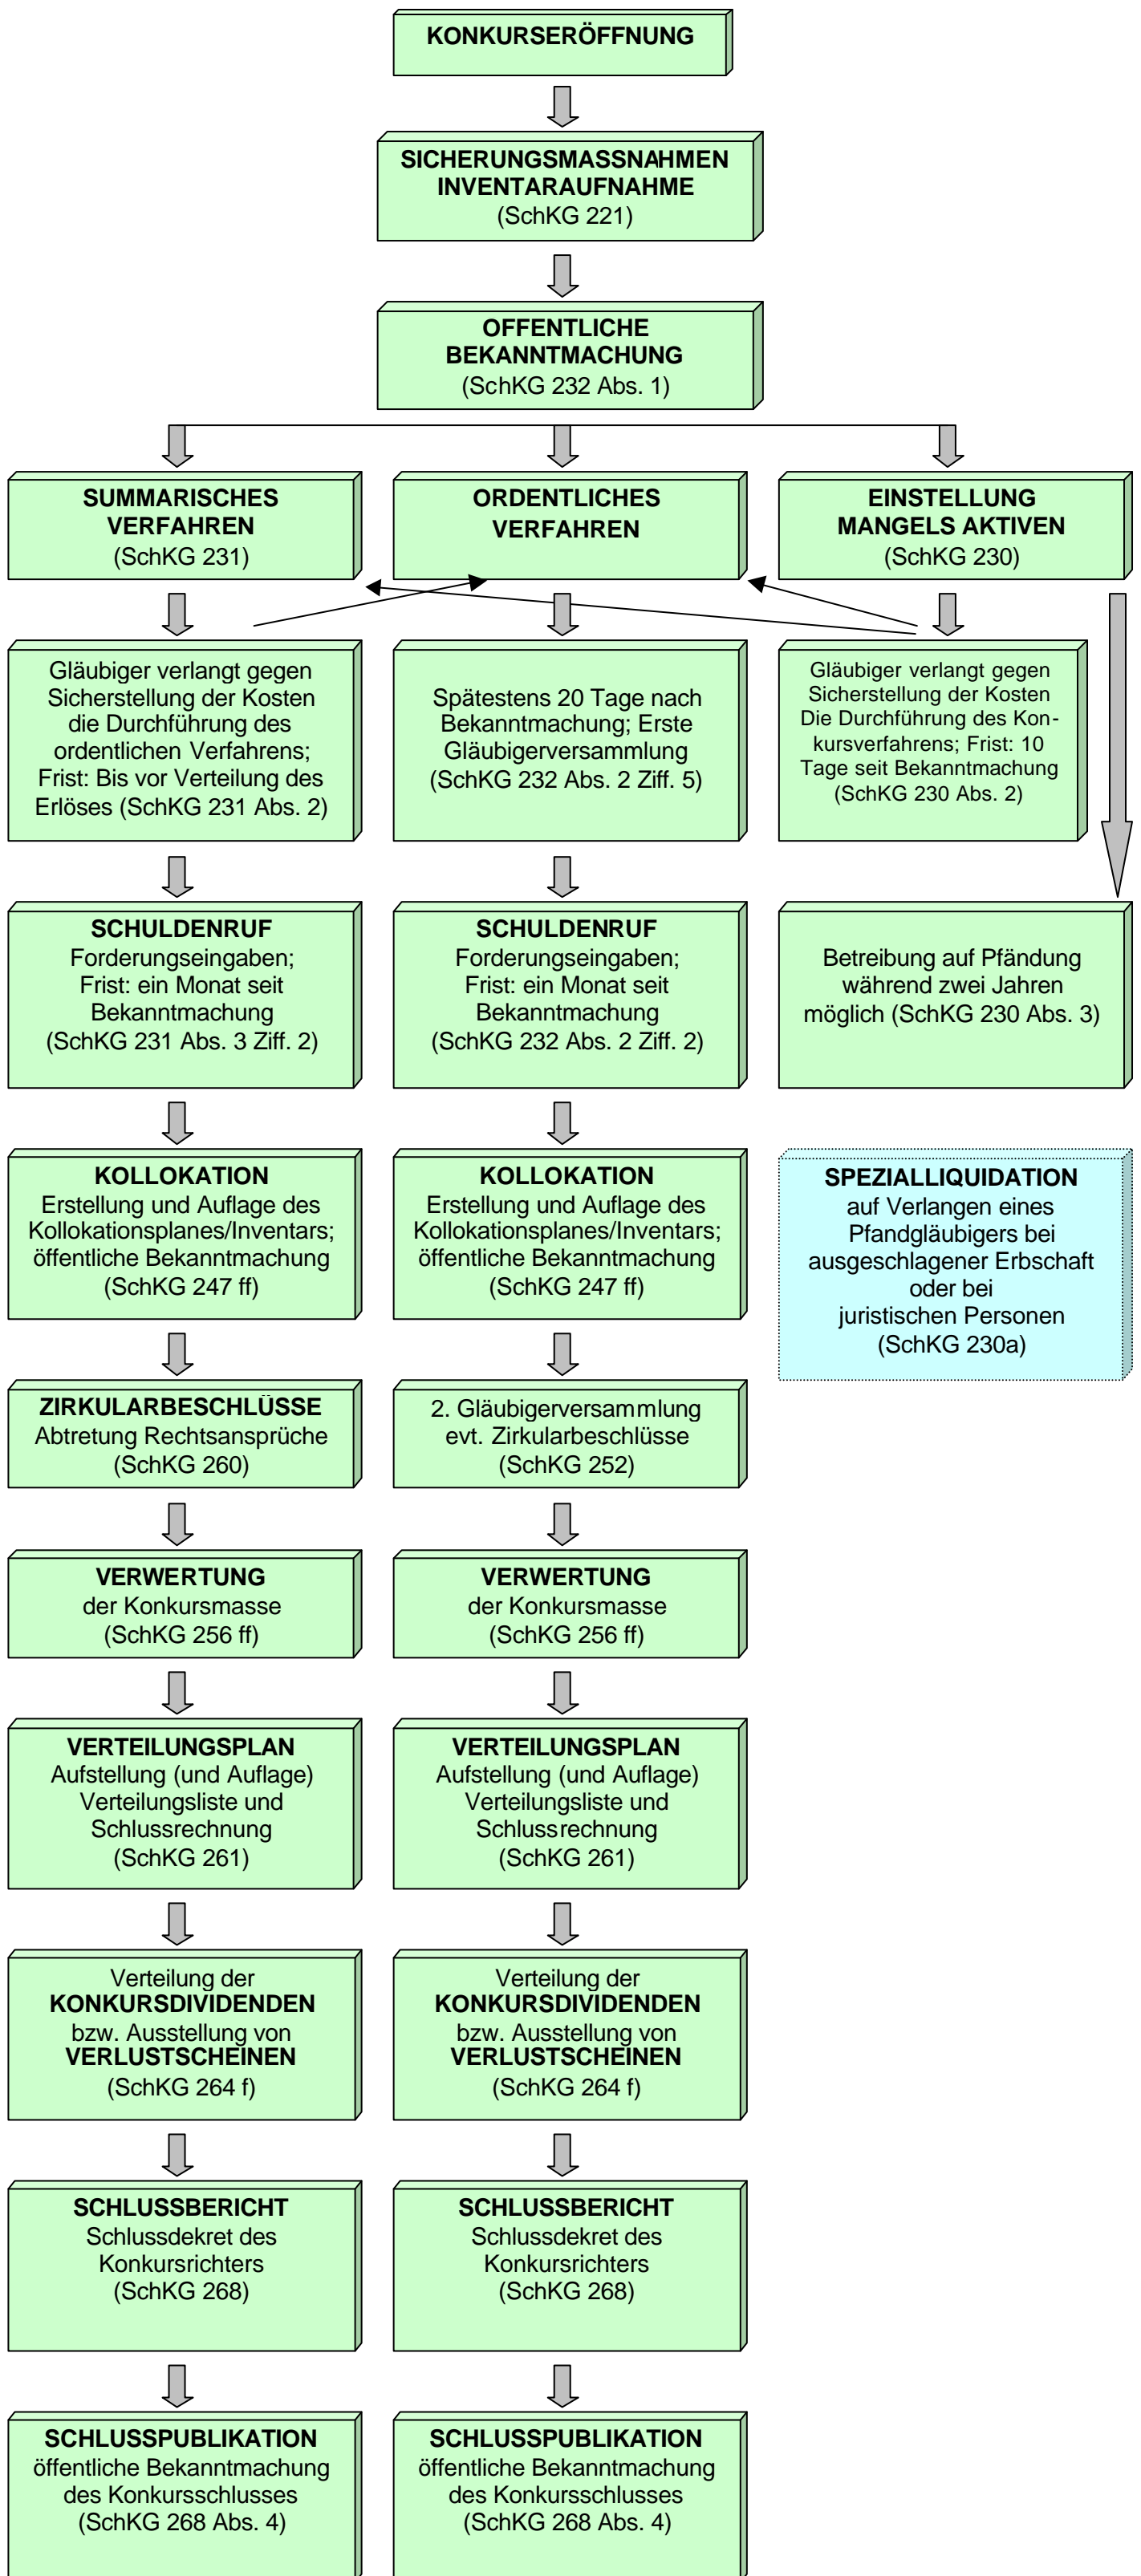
KONKURSERÖFFNUNG

SICHERUNGSMASSNAHMEN
INVENTARAUFNAHME
(SchKG 221)

OFFENTLICHE
BEKANNTMACHUNG
(SchKG 232 Abs. 1)

SUMMARISCHES
VERFAHREN
(SchKG 231)

Gläubiger verlangt gegen Sicherstellung der Kosten die Durchführung des ordentlichen Verfahrens; Frist: Bis vor Verteilung des Erlöses (SchKG 231 Abs. 2)

SCHULDENRUF
Forderungseingaben; Frist: ein Monat seit Bekanntmachung (SchKG 231 Abs. 3 Ziff. 2)

KOLLOKATION
Erstellung und Auflage des Kollokationsplanes/Inventars; öffentliche Bekanntmachung (SchKG 247 ff)

ZIRKULARBESCHLÜSSE
Abtretung Rechtsansprüche
(SchKG 260)

VERWERTUNG
der Konkursmasse
(SchKG 256 ff)

VERTEILUNGSPLAN
Aufstellung (und Auflage) Verteilungsliste und Schlussrechnung
(SchKG 261)

Verteilung der
KONKURSDIVIDENDEN
bzw. Ausstellung von
VERLUSTSCHEINEN
(SchKG 264 f)

SCHLUSSBERICHT
Schlussdekret des Konkursrichters
(SchKG 268)

SCHLUSSPUBLIKATION
öffentliche Bekanntmachung des Konkursschlusses
(SchKG 268 Abs. 4)

ORDENTLICHES
VERFAHREN

Spätestens 20 Tage nach Bekanntmachung; Erste Gläubigerversammlung (SchKG 232 Abs. 2 Ziff. 5)

SCHULDENRUF
Forderungseingaben; Frist: ein Monat seit Bekanntmachung (SchKG 232 Abs. 2 Ziff. 2)

KOLLOKATION
Erstellung und Auflage des Kollokationsplanes/Inventars; öffentliche Bekanntmachung (SchKG 247 ff)

2. Gläubigerversammlung evt. Zirkularbeschlüsse
(SchKG 252)

VERWERTUNG
der Konkursmasse
(SchKG 256 ff)

VERTEILUNGSPLAN
Aufstellung (und Auflage) Verteilungsliste und Schlussrechnung
(SchKG 261)

Verteilung der
KONKURSDIVIDENDEN
bzw. Ausstellung von
VERLUSTSCHEINEN
(SchKG 264 f)

SCHLUSSBERICHT
Schlussdekret des Konkursrichters
(SchKG 268)

SCHLUSSPUBLIKATION
öffentliche Bekanntmachung des Konkursschlusses
(SchKG 268 Abs. 4)

EINSTELLUNG
MANGELS AKTIVEN
(SchKG 230)

Gläubiger verlangt gegen Sicherstellung der Kosten Die Durchführung des Konkursverfahrens; Frist: 10 Tage seit Bekanntmachung (SchKG 230 Abs. 2)

Betreibung auf Pfändung während zwei Jahren möglich (SchKG 230 Abs. 3)

SPEZIALLIQUIDATION
auf Verlangen eines Pfandgläubigers bei ausgeschlagener Erbschaft oder bei juristischen Personen
(SchKG 230a)